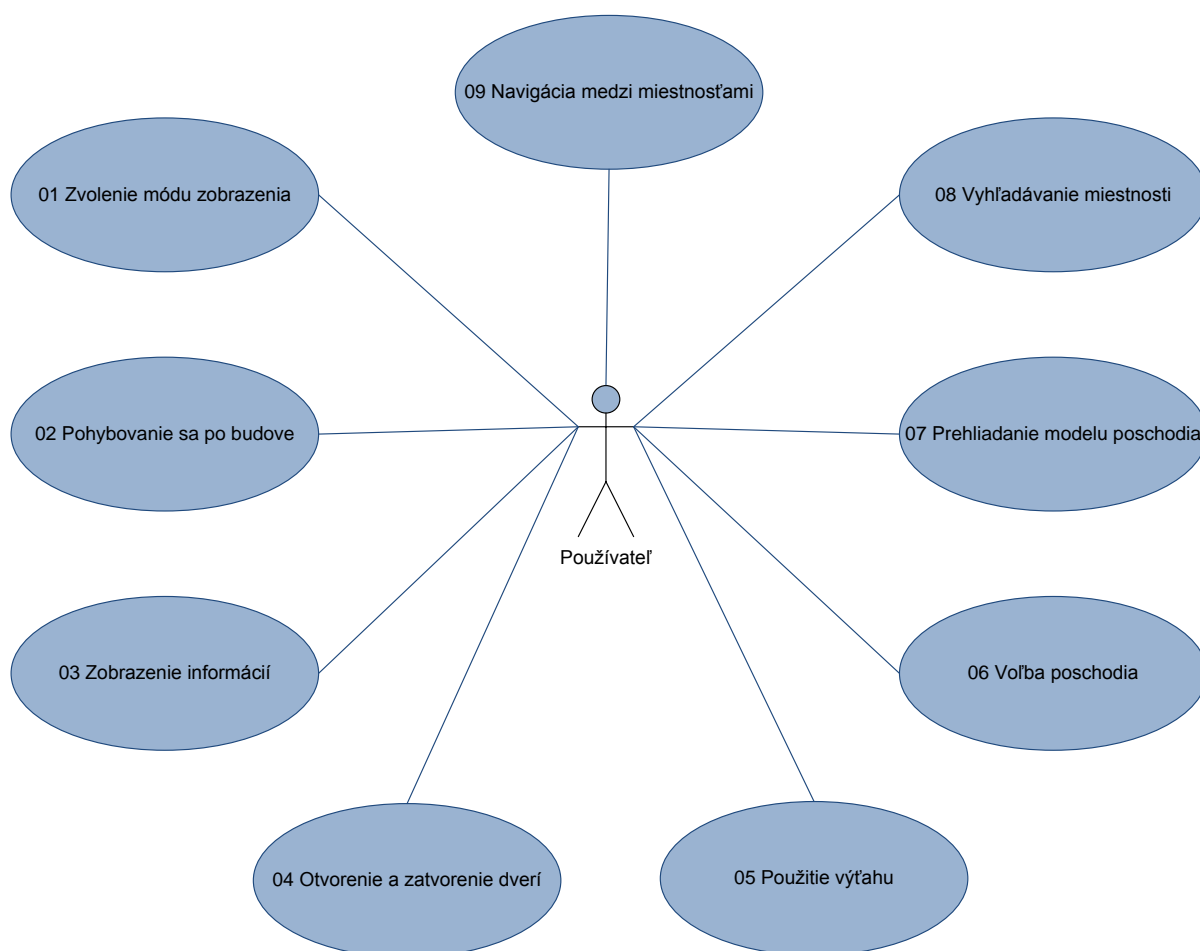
09 Navigácia medzi miestnosťami

01 Zvolenie módu zobrazenia

08 Vyhľadávanie miestnosti

02 Pohybovanie sa po budove

07 Prehliadanie modelu poschodia

Používateľ

03 Zobrazenie informácií

06 Voľba poschodia

04 Otvorenie a zatvorenie dverí

05 Použitie výťahu